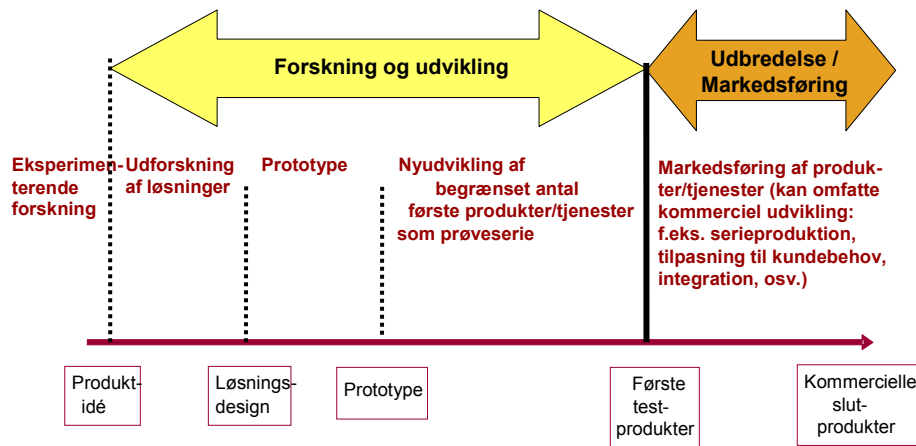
Forskning og udvikling

Udbredelse / Markedsføring

Eksperimenterende forskning

Udforskning af løsninger

Prototype

Nyudvikling af begrænset antal første produkter/tjenester som prøveserie

Markedsføring af produkter/tjenester (kan omfatte kommerciel udvikling: f.eks. serieproduktion, tilpasning til kundebehov, integration, osv.)

Produktidé

Løsningsdesign

Prototype

Første testprodukter

Kommercielle slutprodukter